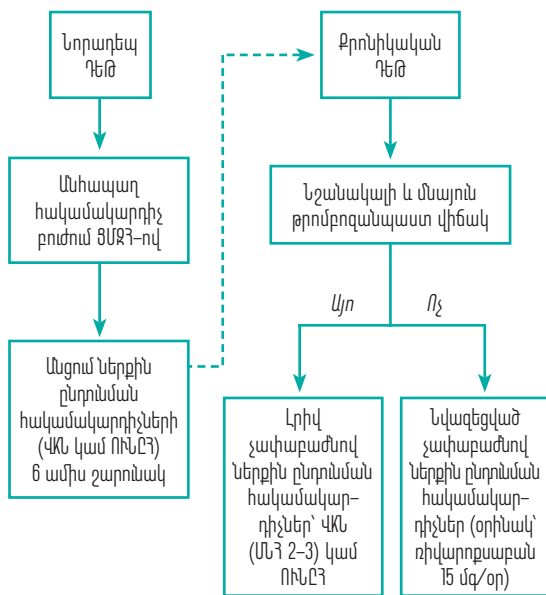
Նորադեպ ԴԵԹ

Անհապաղ հակամակարդիչ բուժում ՑՄՔՀ-ով

Անցում ներքին ընդունման հակամակարդիչների (ՎԿՆ կամ ՈՒՆԲՀ) 6 ամիս շարունակ

Քրոնիկական ԴԵԹ

Նշանակալի և մնայուն թրոմբոզանպաստ վիճակ

Այո

Ոչ

Լրիվ չափաբաժնով ներքին ընդունման հակամակարդիչներ՝ ՎԿՆ (ՄՆՀ 2–3) կամ ՈՒՆԲՀ

Նվազեցված չափաբաժնով ներքին ընդունման հակամակարդիչներ (օրինակ՝ ռիվարոքսաբան 15 մգ/օր)